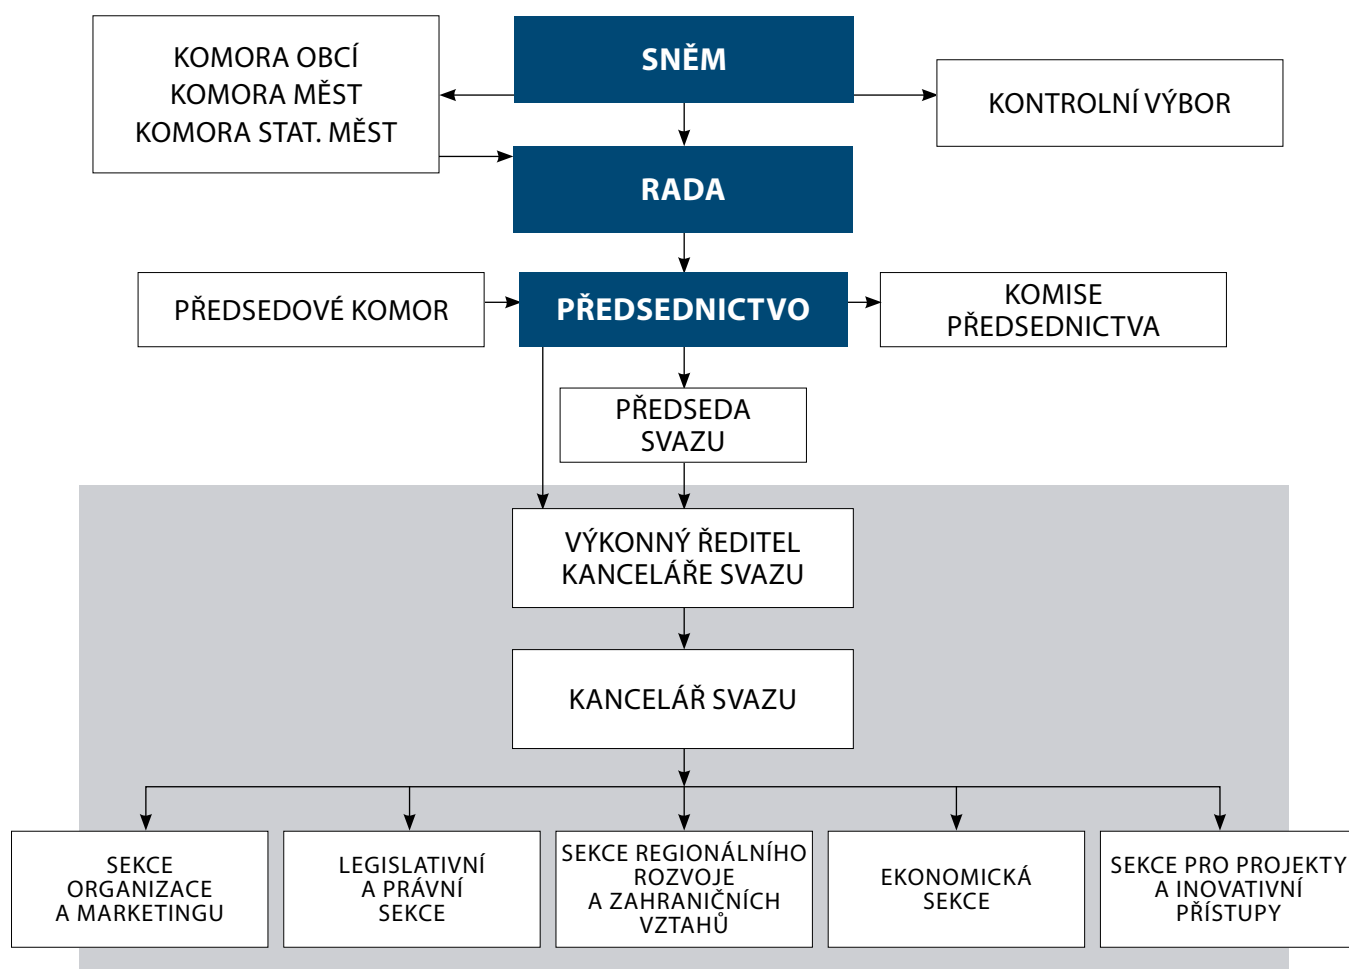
KOMORA OBCÍ
KOMORA MĚST
KOMORA STAT. MĚST

SNĚM

KONTROLNÍ VÝBOR

RADA

PŘEDSEDOVÉ KOMOR

PŘEDSEDNICTVO

KOMISE PŘEDSEDNICTVA

PŘEDSEDA SVAZU

VÝKONNÝ ŘEDITEL KANCELÁŘE SVAZU

KANCELÁŘ SVAZU

SEKCE ORGANIZACE A MARKETINGU

LEGISLATIVNÍ A PRÁVNÍ SEKCE

SEKCE REGIONÁLNÍHO ROZVOJE A ZAHRANIČNÍCH VZTAHŮ

EKONOMICKÁ SEKCE

SEKCE PRO PROJEKTY A INOVATIVNÍ PŘÍSTUPY